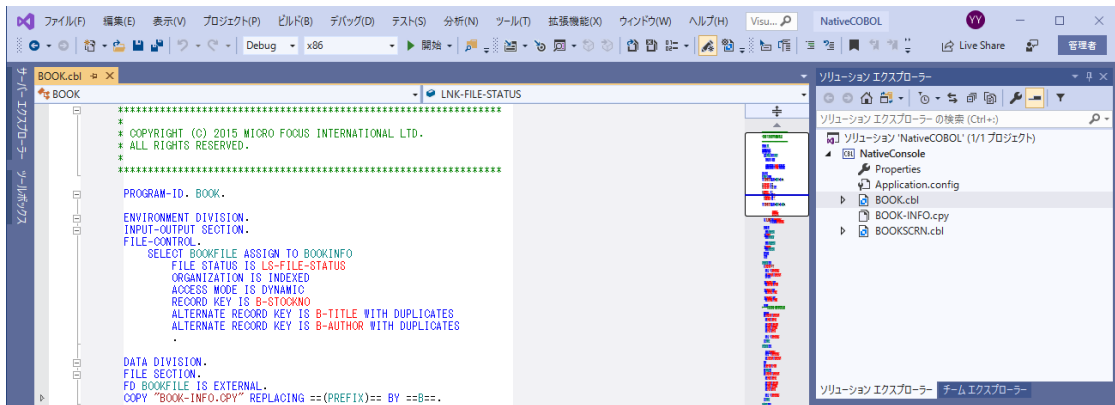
ファイル(F) 編集(E) 表示(V) プロジェクト(P) ビルド(B) デバッグ(D) テスト(S) 分析(N) ツール(T) 拡張機能(X) ウィンドウ(W) ヘルプ(H) Visu... NativeCOBOL YY

Debug x86 開始 Live Share 管理者

サーバー エクスプローラー ツールボックス

BOOK.cbl

BOOK

LNK-FILE-STATUS

*****************************************************************
*
* COPYRIGHT (C) 2015 MICRO FOCUS INTERNATIONAL LTD.
* ALL RIGHTS RESERVED.
*
*****************************************************************

PROGRAM-ID. BOOK.

ENVIRONMENT DIVISION.
INPUT-OUTPUT SECTION.
FILE-CONTROL.
SELECT BOOKFILE ASSIGN TO BOOKINFO
FILE STATUS IS LS-FILE-STATUS
ORGANIZATION IS INDEXED
ACCESS MODE IS DYNAMIC
RECORD KEY IS B-STOCKNO
ALTERNATE RECORD KEY IS B-TITLE WITH DUPLICATES
ALTERNATE RECORD KEY IS B-AUTHOR WITH DUPLICATES
.

DATA DIVISION.
FILE SECTION.
FD BOOKFILE IS EXTERNAL.
COPY "BOOK-INFO.CPY" REPLACING ==(PREFIX)== BY ==B==.

ソリューション エクスプローラー

ソリューション エクスプローラー の検索 (Ctrl+:)

ソリューション 'NativeCOBOL' (1/1 プロジェクト)
NativeConsole
Properties
Application.config
BOOK.cbl
BOOK-INFO.cpy
BOOKSCRN.cbl

ソリューション エクスプローラー チーム エクスプローラー